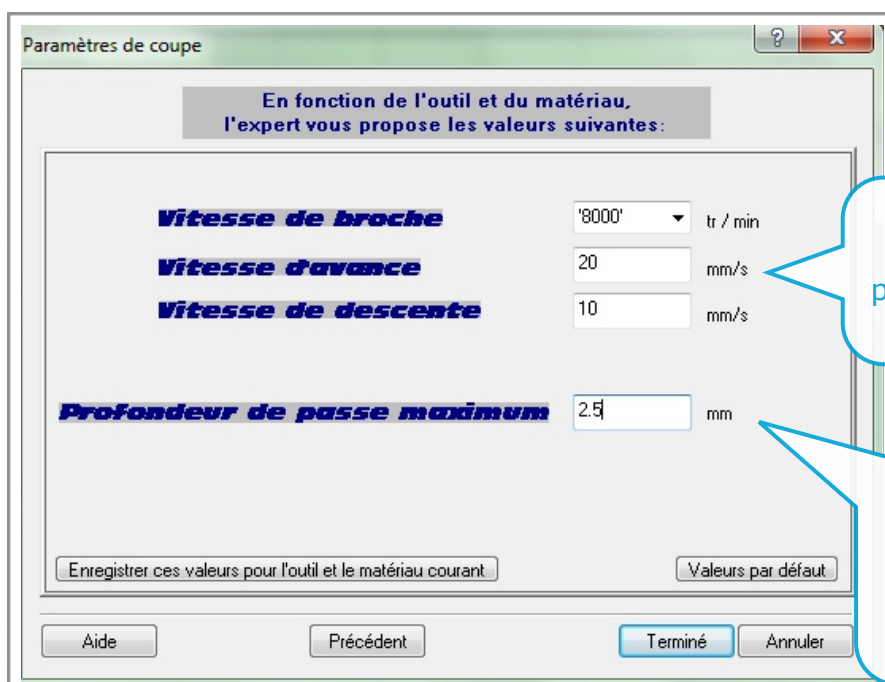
Paramètres de coupe

?

x

En fonction de l'outil et du matériau,
l'expert vous propose les valeurs suivantes:

Vitesse de broche

'8000'

tr / min

Vitesse d'avance

20

mm/s

Vitesse de descente

10

mm/s

p

Profondeur de passe maximum

2.5

mm

Enregistrer ces valeurs pour l'outil et le matériau courant

Valeurs par défaut

Aide

Précédent

Terminé

Annuler